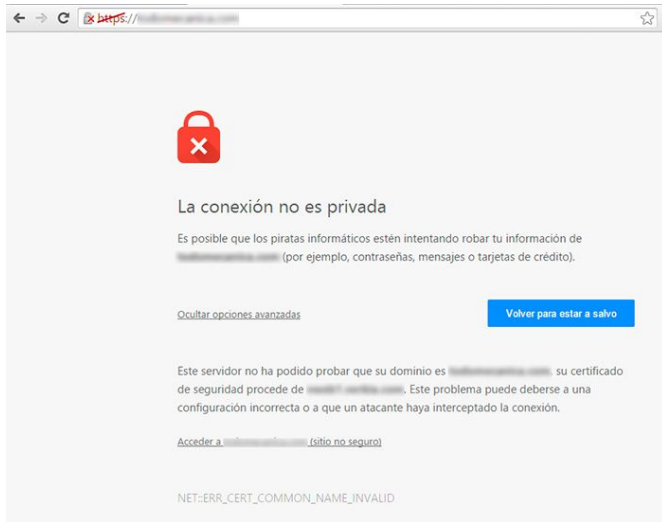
https://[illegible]

La conexión no es privada

Es posible que los piratas informáticos estén intentando robar tu información de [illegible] (por ejemplo, contraseñas, mensajes o tarjetas de crédito).

Ocultar opciones avanzadas

Volver para estar a salvo

Este servidor no ha podido probar que su dominio es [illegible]. su certificado de seguridad procede de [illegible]. Este problema puede deberse a una configuración incorrecta o a que un atacante haya interceptado la conexión.

Acceder a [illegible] (sitio no seguro)

NET::ERR_CERT_COMMON_NAME_INVALID